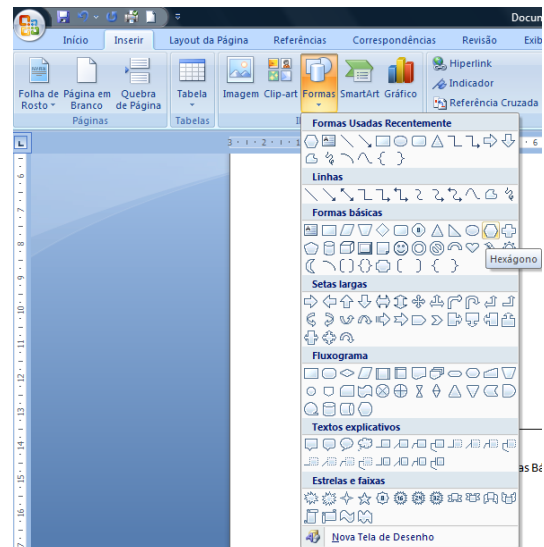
Docun

Início Inserir Layout da Página Referências Correspondências Revisão Exib

Folha de Rosto Página em Branco Quebra de Página
Páginas

Tabela
Tabelas

Imagem Clip-art Formas SmartArt Gráfico

Hiperlink
Indicador
Referência Cruzada

Formas Usadas Recentemente

Linhas

Formas básicas

Hexágono

Setas largas

Fluxograma

Textos explicativos

Estrelas e faixas

Nova Tela de Desenho

as Bá